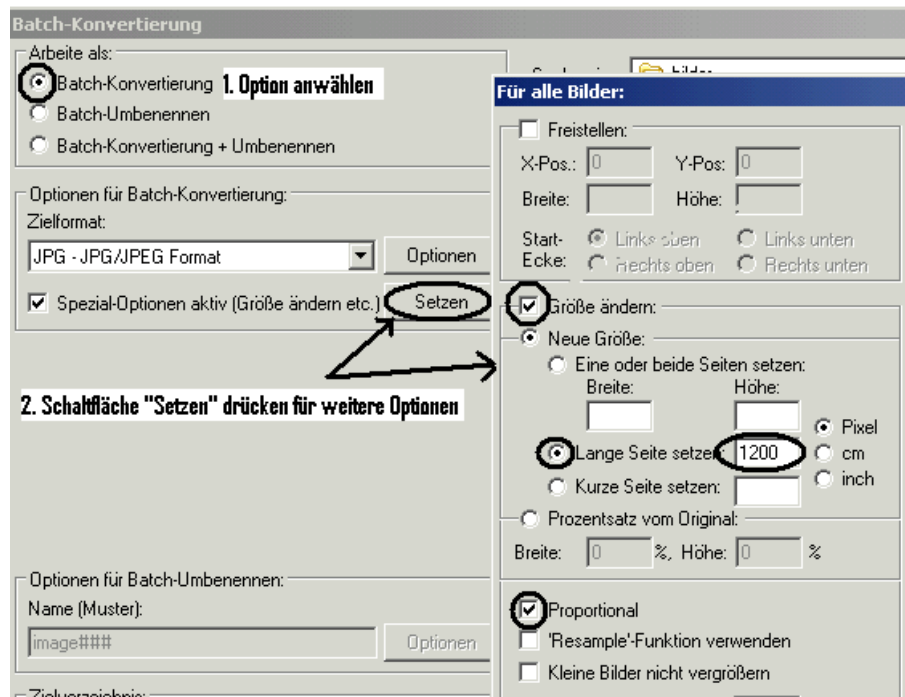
Batch-Konvertierung

Arbeite als:

Batch-Konvertierung 1. Option anwählen

Batch-Umbenennen

Batch-Konvertierung + Umbenennen

Optionen für Batch-Konvertierung:

Zielformat:

JPG - JPG/JPEG Format

Optionen

Spezial-Optionen aktiv (Größe ändern etc.)

Setzen

2. Schaltfläche "Setzen" drücken für weitere Optionen

Optionen für Batch-Umbenennen:

Name (Muster):

image###

Optionen

Zielverzeichnis:

Suchen in: bilder

Für alle Bilder:

Freistellen:

X-Pos.: 0

Y-Pos: 0

Breite:

Höhe:

Start-Ecke:

Links oben

Links unten

Rechts oben

Rechts unten

Größe ändern:

Neue Größe:

Eine oder beide Seiten setzen:

Breite:

Höhe:

Pixel

cm

inch

Lange Seite setzen: 1200

Kurze Seite setzen:

Prozentsatz vom Original:

Breite: 0 %, Höhe: 0 %

Proportional

'Resample'-Funktion verwenden

Kleine Bilder nicht vergrößern